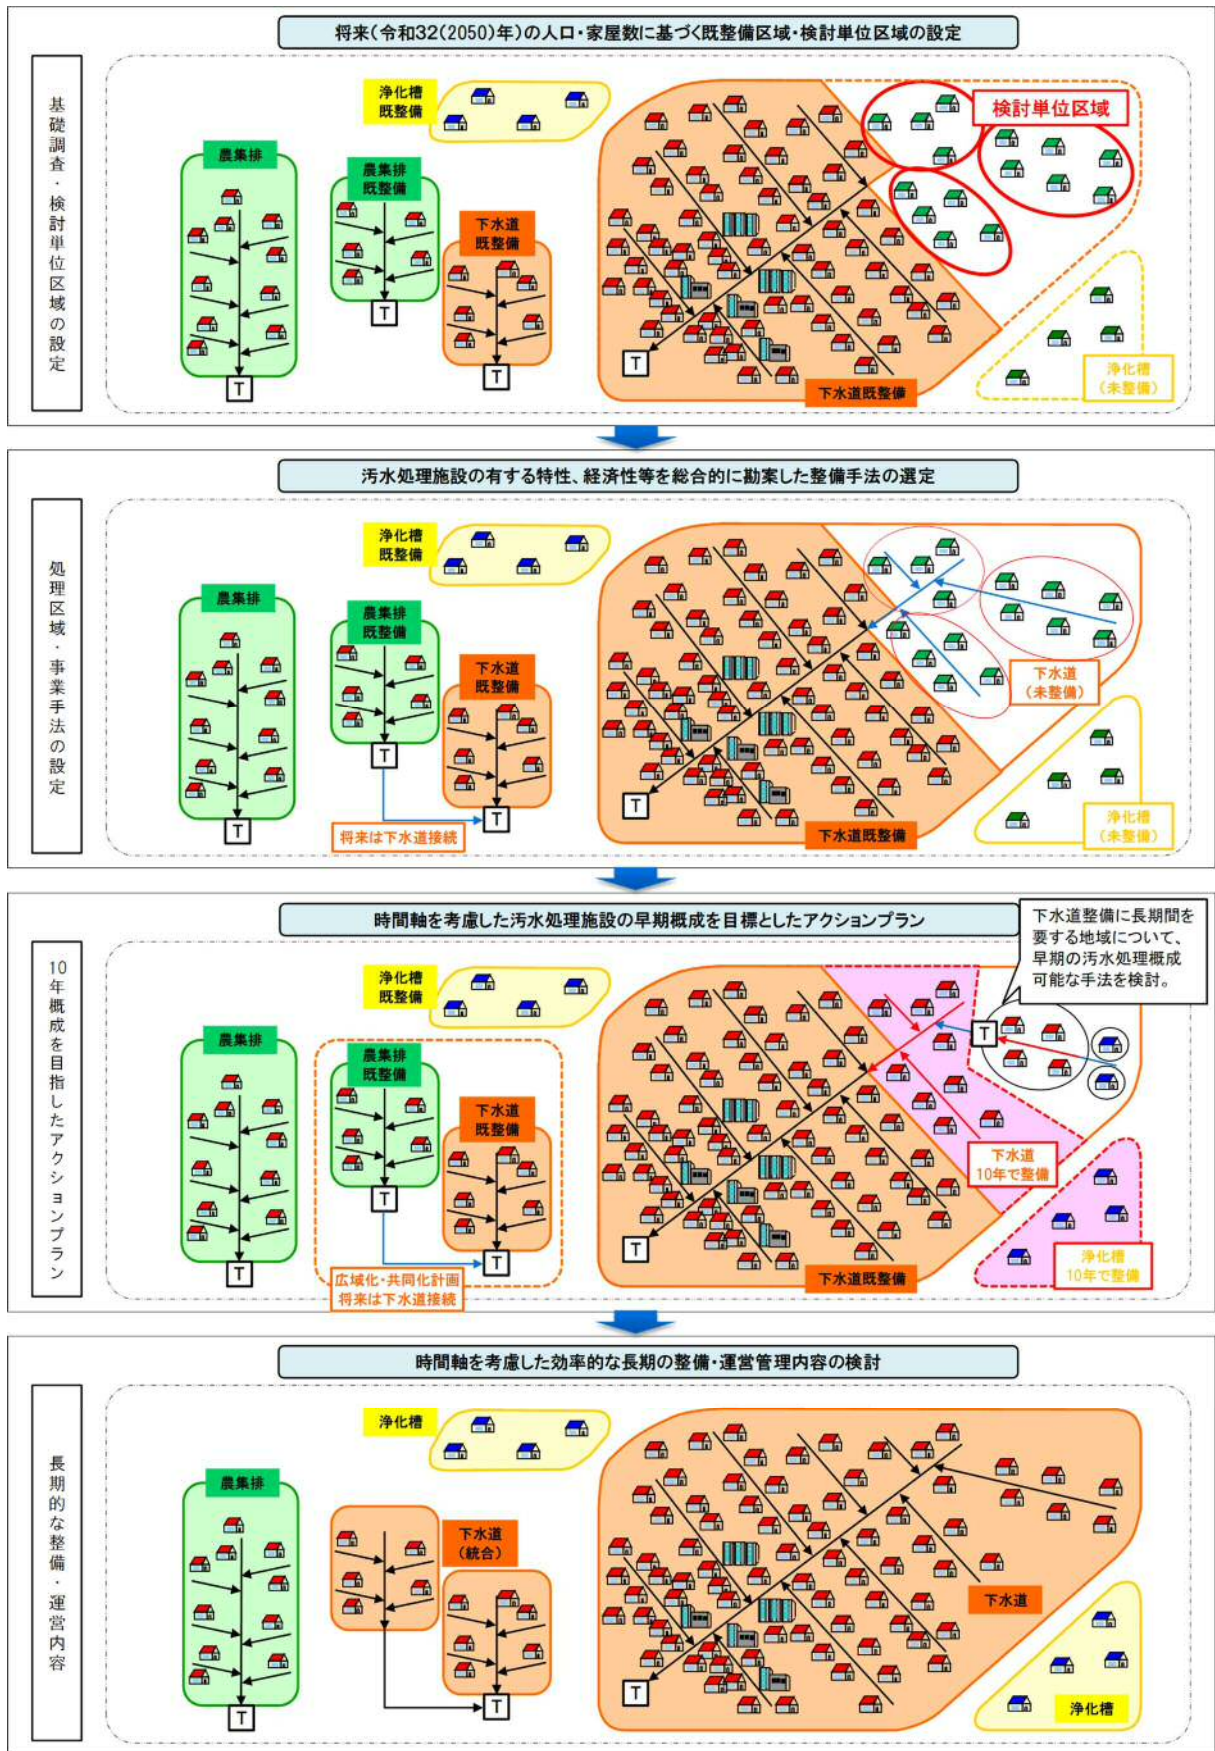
将来（令和32(2050)年）の人口・家屋数に基づく既整備区域・検討単位区域の設定

基礎調査・検討単位区域の設定

浄化槽既整備

農集排

農集排既整備

下水道既整備

検討単位区域

T

T

T

T

下水道既整備

浄化槽（未整備）

汚水処理施設の有する特性、経済性等を総合的に勘案した整備手法の選定

処理区域・事業手法の設定

浄化槽既整備

農集排

農集排既整備

下水道既整備

下水道（未整備）

T

T

T

T

将来は下水道接続

下水道既整備

浄化槽（未整備）

時間軸を考慮した汚水処理施設の早期概成を目標としたアクションプラン

下水道整備に長期間を要する地域について、早期の汚水処理概成可能な手法を検討。

10年概成を目指したアクションプラン

浄化槽既整備

農集排

農集排既整備

下水道既整備

T

T

T

T

T

下水道10年で整備

広域化・共同化計画
将来は下水道接続

下水道既整備

浄化槽10年で整備

時間軸を考慮した効率的な長期の整備・運営管理内容の検討

長期的な整備・運営内容

浄化槽

農集排

下水道（統合）

T

T

T

下水道

浄化槽